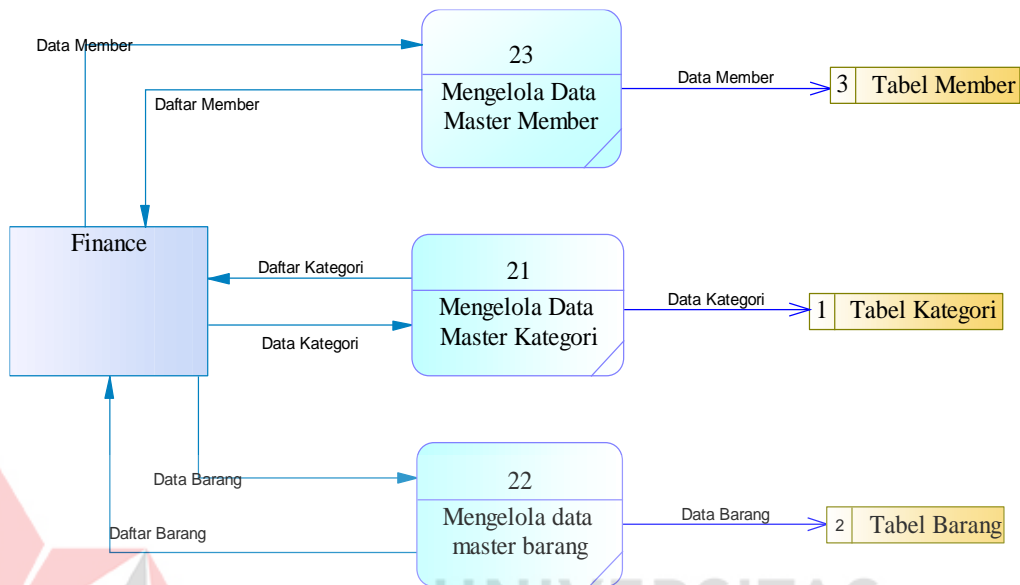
Data Member

Daftar Member

23

Mengelola Data Master Member

Data Member

3 Tabel Member

Finance

Daftar Kategori

Data Kategori

21

Mengelola Data Master Kategori

Data Kategori

1 Tabel Kategori

Data Barang

Daftar Barang

22

Mengelola data master barang

Data Barang

2 Tabel Barang

UNIVERSITAS